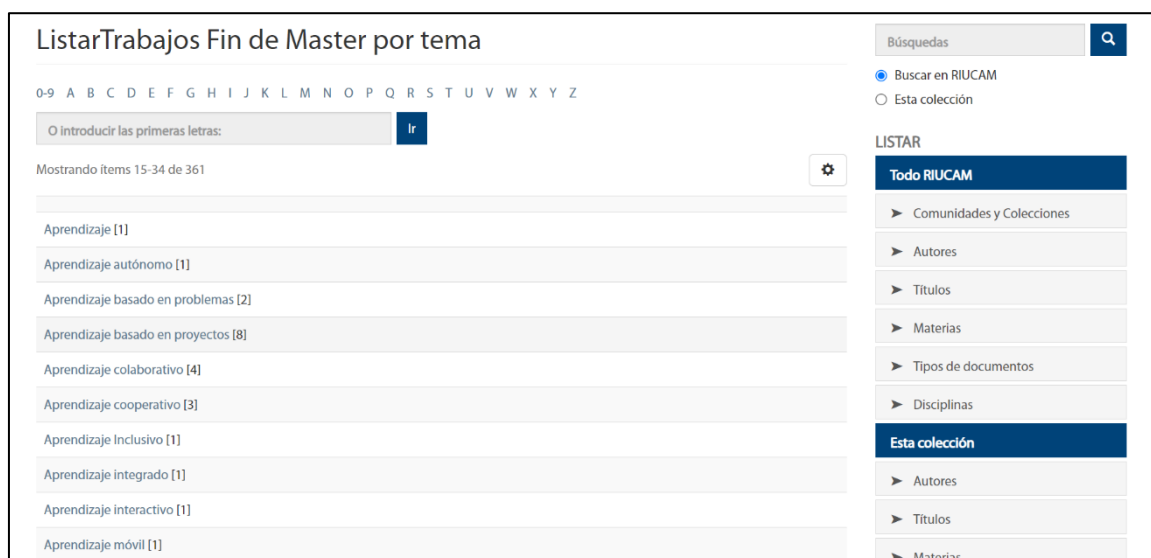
ListarTrabajos Fin de Master por tema

0-9 A B C D E F G H I J K L M N O P Q R S T U V W X Y Z

O introducir las primeras letras:

Ir

Mostrando ítems 15-34 de 361

Aprendizaje [1]

Aprendizaje autónomo [1]

Aprendizaje basado en problemas [2]

Aprendizaje basado en proyectos [8]

Aprendizaje colaborativo [4]

Aprendizaje cooperativo [3]

Aprendizaje Inclusivo [1]

Aprendizaje integrado [1]

Aprendizaje interactivo [1]

Aprendizaje móvil [1]

Búsquedas

Buscar en RIUCAM

Esta colección

LISTAR

Todo RIUCAM

Comunidades y Colecciones

Autores

Títulos

Materias

Tipos de documentos

Disciplinas

Esta colección

Autores

Títulos

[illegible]